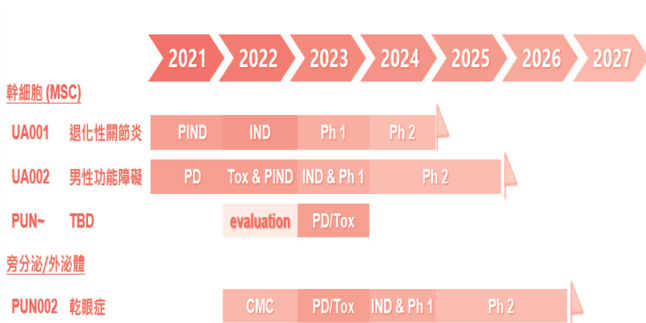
2021 2022 2023 2024 2025 2026 2027

幹細胞 (MSC)

UA001 退化性關節炎 PIND IND Ph 1 Ph 2

UA002 男性功能障礙 PD Tox & PIND IND & Ph 1 Ph 2

PUN~ TBD evaluation PD/Tox

旁分泌/外泌體

PUN002 乾眼症 CMC PD/Tox IND & Ph 1 Ph 2